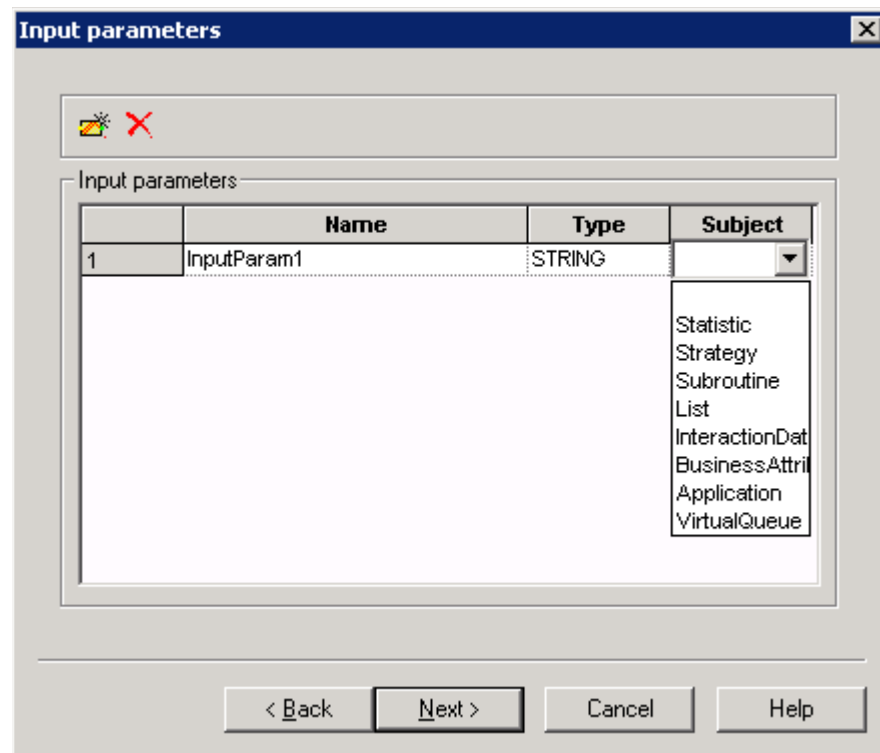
Input parameters

Input parameters

|   | Name | Type | Subject |
|---|---|---|---|
| 1 | InputParam1 | STRING |   |

Statistic
Strategy
Subroutine
List
InteractionDat
BusinessAttril
Application
VirtualQueue

< Back | Next > | Cancel | Help